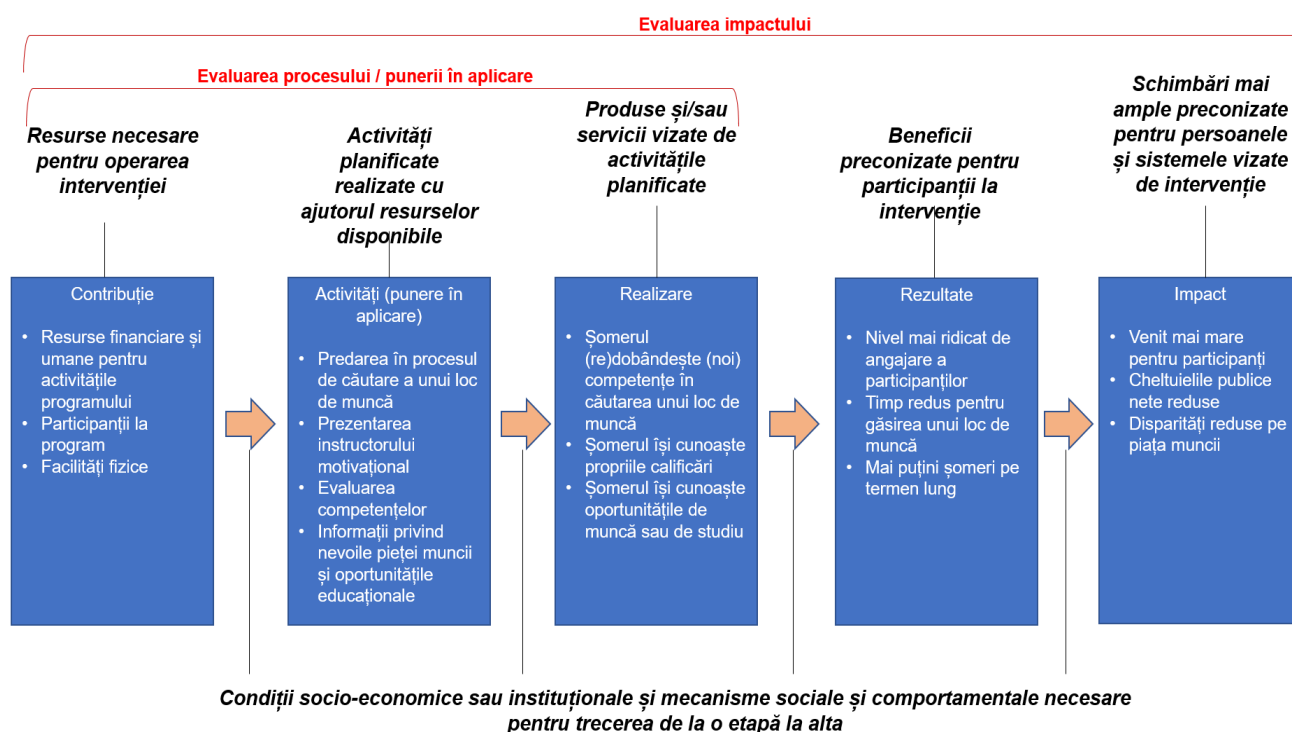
Evaluarea impactului

Evaluarea procesului / punerii în aplicare

Resurse necesare pentru operarea intervenției

Activități planificate realizate cu ajutorul resurselor disponibile

Produse și/sau servicii vizate de activitățile planificate

Beneficii preconizate pentru participanții la intervenție

Schimbări mai ample preconizate pentru persoanele și sistemele vizate de intervenție

Contribuție

- Resurse financiare și umane pentru activitățile programului
- Participanții la program
- Facilități fizice

Activități (punere în aplicare)

- Predarea în procesul de căutare a unui loc de muncă
- Prezentarea instructorului motivațional
- Evaluarea competențelor
- Informații privind nevoile pieței muncii și oportunitățile educaționale

Realizare

- Șomerul (re)dobândește (noi) competențe în căutarea unui loc de muncă
- Șomerul își cunoaște propriile calificări
- Șomerul își cunoaște oportunitățile de muncă sau de studiu

Rezultate

- Nivel mai ridicat de angajare a participanților
- Timp redus pentru găsirea unui loc de muncă
- Mai puțini șomeri pe termen lung

Impact

- Venit mai mare pentru participanți
- Cheltuielile publice nete reduse
- Disparități reduse pe piața muncii

Condiții socio-economice sau instituționale și mecanisme sociale și comportamentale necesare pentru trecerea de la o etapă la alta